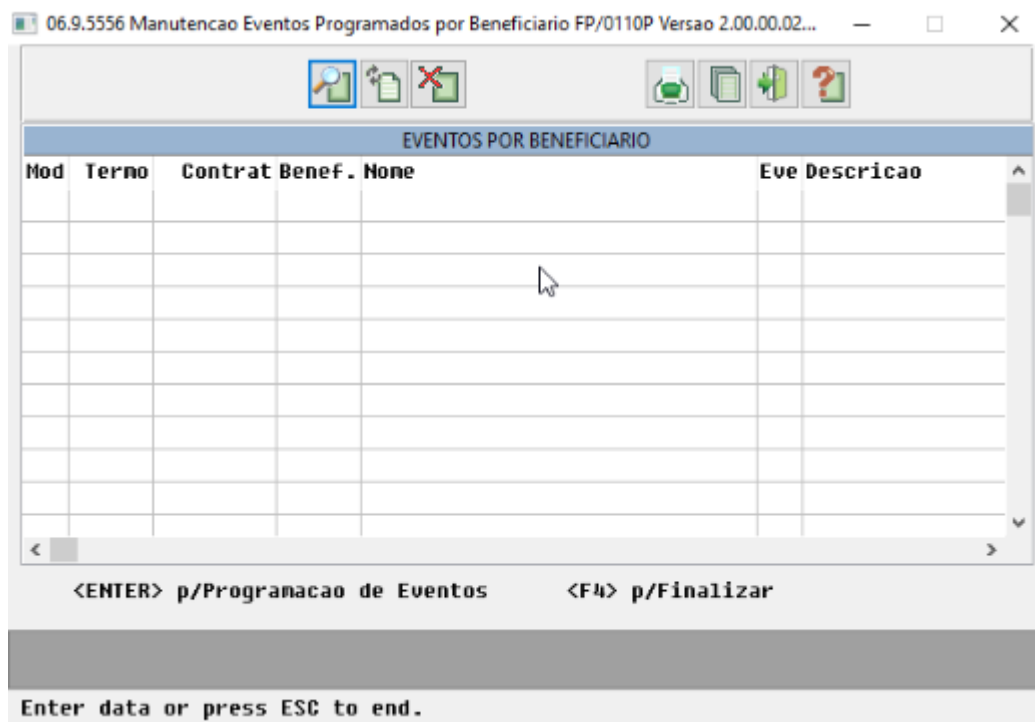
06.9.5556 Manutencao Eventos Programados por Beneficiario FP/0110P Versao 2.00.00.02...

EVENTOS POR BENEFICIARIO

| Mod | Termo | Contrat | Benef. | Nome | Eve | Descricao |
|---|---|---|---|---|---|---|
| | | | | | | |

<ENTER> p/Programacao de Eventos <F4> p/Finalizar

Enter data or press ESC to end.